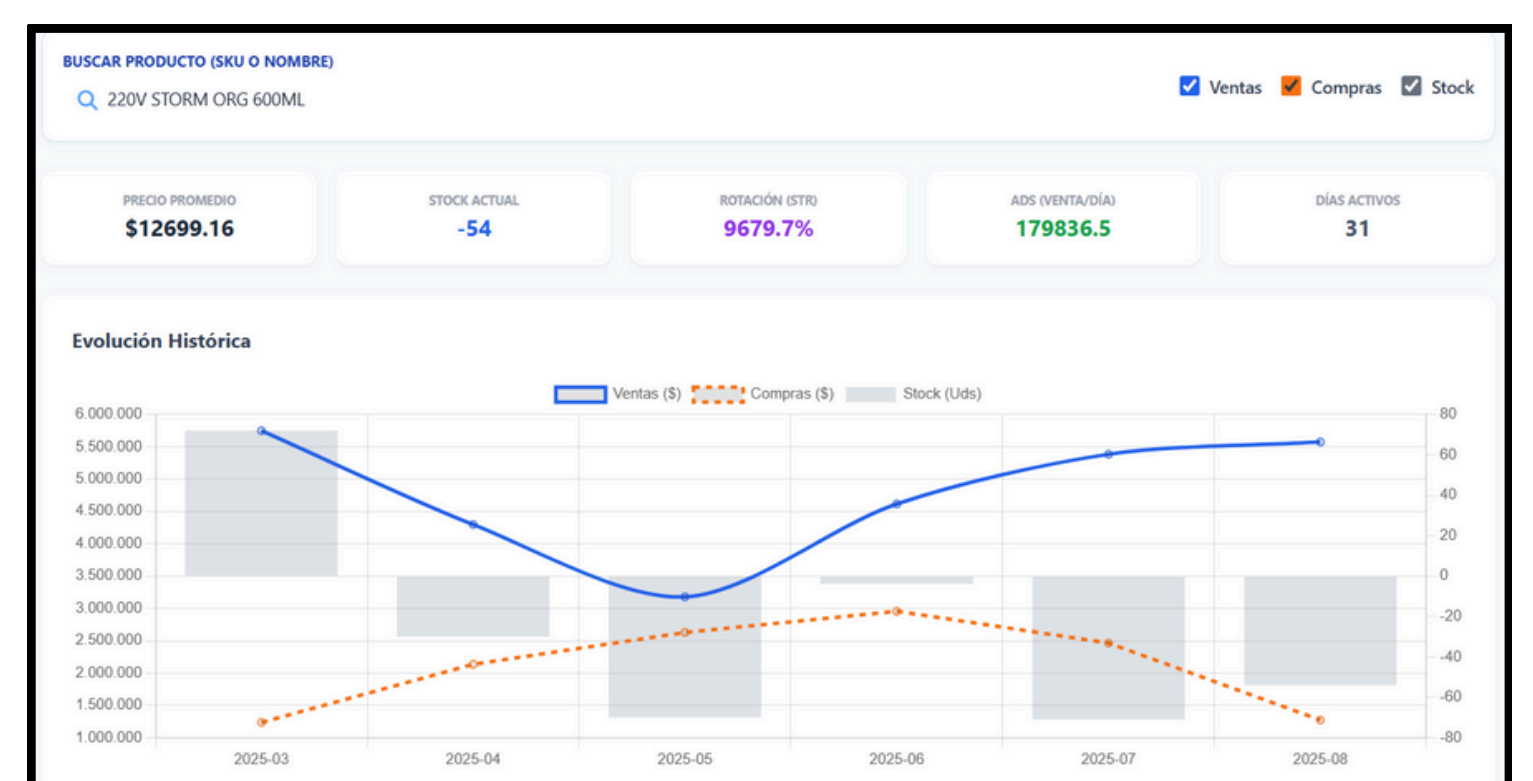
BUSCAR PRODUCTO (SKU O NOMBRE)

220V STORM ORG 600ML

Ventas Compras Stock

PRECIO PROMEDIO
$12699.16

STOCK ACTUAL
-54

ROTACIÓN (STR)
9679.7%

ADS (VENTA/DÍA)
179836.5

DÍAS ACTIVOS
31

Evolución Histórica

Ventas ($) Compras ($) Stock (Uds)

6.000.000
5.500.000
5.000.000
4.500.000
4.000.000
3.500.000
3.000.000
2.500.000
2.000.000
1.500.000
1.000.000

80
60
40
20
0
-20
-40
-60
-80

2025-03 2025-04 2025-05 2025-06 2025-07 2025-08